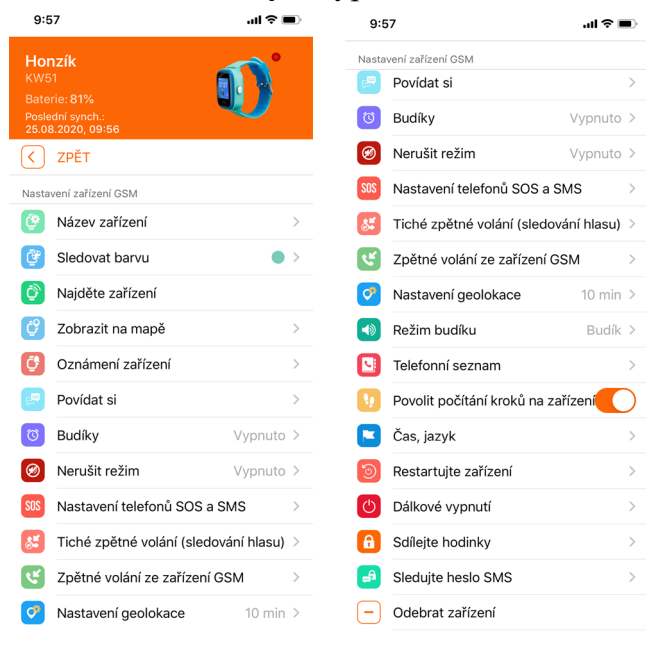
9:57

Honzík
KW51
Baterie: 81%
Poslední synch.:
25.08.2020, 09:56

ZPĚT

Nastavení zařízení GSM

Název zařízení

Sledovat barvu

Najděte zařízení

Zobrazit na mapě

Oznámení zařízení

Povídat si

Budíky Vypnuto

Nerušit režim Vypnuto

SOS Nastavení telefonů SOS a SMS

Tiché zpětné volání (sledování hlasu)

Zpětné volání ze zařízení GSM

Nastavení geolokace 10 min

9:57

Nastavení zařízení GSM

Povídat si

Budíky Vypnuto

Nerušit režim Vypnuto

SOS Nastavení telefonů SOS a SMS

Tiché zpětné volání (sledování hlasu)

Zpětné volání ze zařízení GSM

Nastavení geolokace 10 min

Režim budíku Budík

Telefonní seznam

Povolit počítání kroků na zařízení

Čas, jazyk

Restartujte zařízení

Dálkové vypnutí

Sdílejte hodinky

Sledujte heslo SMS

Odebrat zařízení